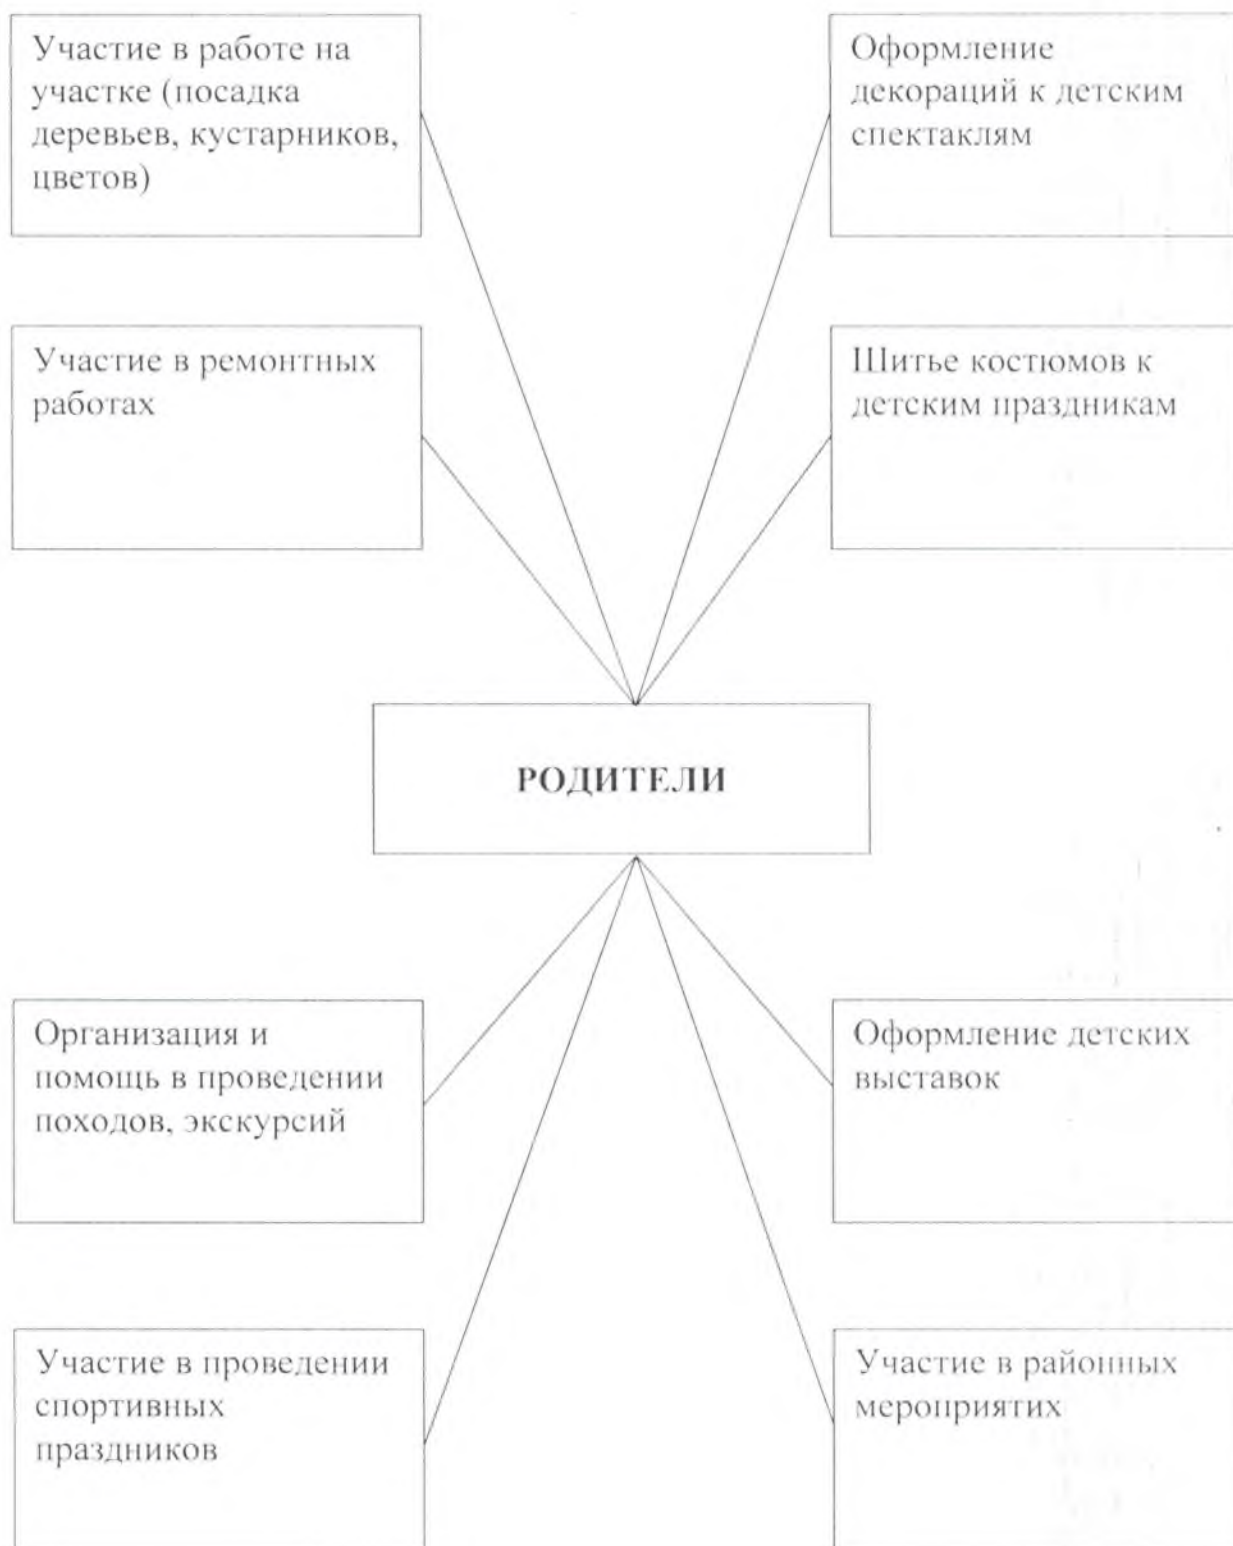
Участие в работе на участке (посадка деревьев, кустарников, цветов)

Оформление декораций к детским спектаклям

Участие в ремонтных работах

Шитье костюмов к детским праздникам

РОДИТЕЛИ

Организация и помощь в проведении походов, экскурсий

Оформление детских выставок

Участие в проведении спортивных праздников

Участие в районных мероприятих